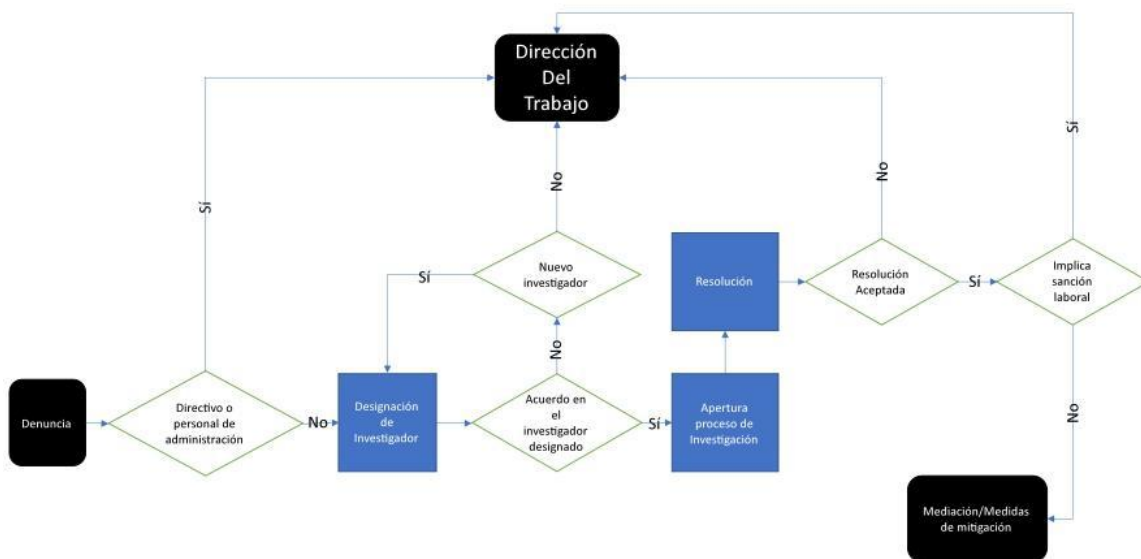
Dirección Del Trabajo

Sí

No

No

Sí

Sí

Nuevo investigador

Resolución

Resolución Aceptada

Sí

Implica sanción laboral

No

Denuncia

Directivo o personal de administración

No

Designación de Investigador

Acuerdo en el investigador designado

Sí

Apertura proceso de Investigación

No

Mediación/Medidas de mitigación